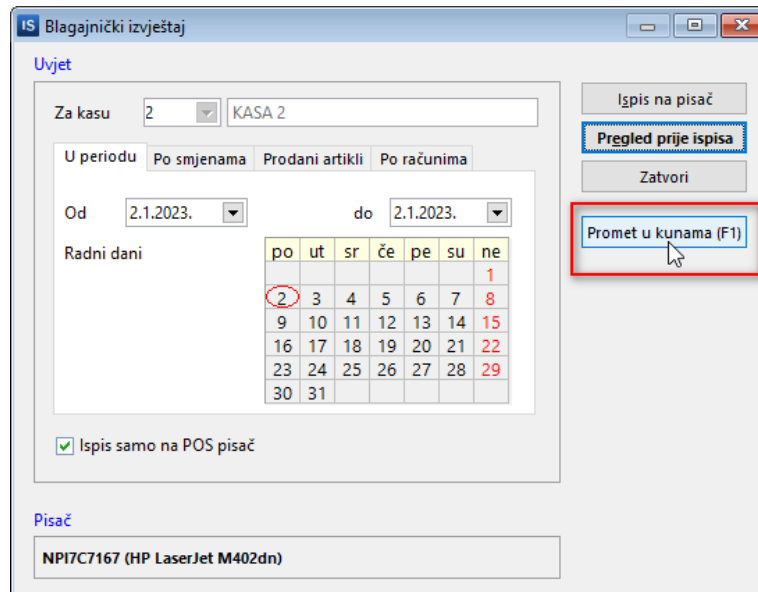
IS Blagajnički izvještaj

Uvjet

Za kasu 2 KASA 2

U periodu | Po smjenama | Prodani artikli | Po računima

Od 2.1.2023. do 2.1.2023.

Radni dani

| po | ut | sr | če | pe | su | ne |
|---|---|---|---|---|---|---|
| | | | | | | 1 |
| 2 | 3 | 4 | 5 | 6 | 7 | 8 |
| 9 | 10 | 11 | 12 | 13 | 14 | 15 |
| 16 | 17 | 18 | 19 | 20 | 21 | 22 |
| 23 | 24 | 25 | 26 | 27 | 28 | 29 |
| 30 | 31 | | | | | |

Ispis samo na POS pisač

Ispis na pisač

Pregled prije ispisa

Zatvori

Promet u kunama (F1)

Pisač

NPI7C7167 (HP LaserJet M402dn)